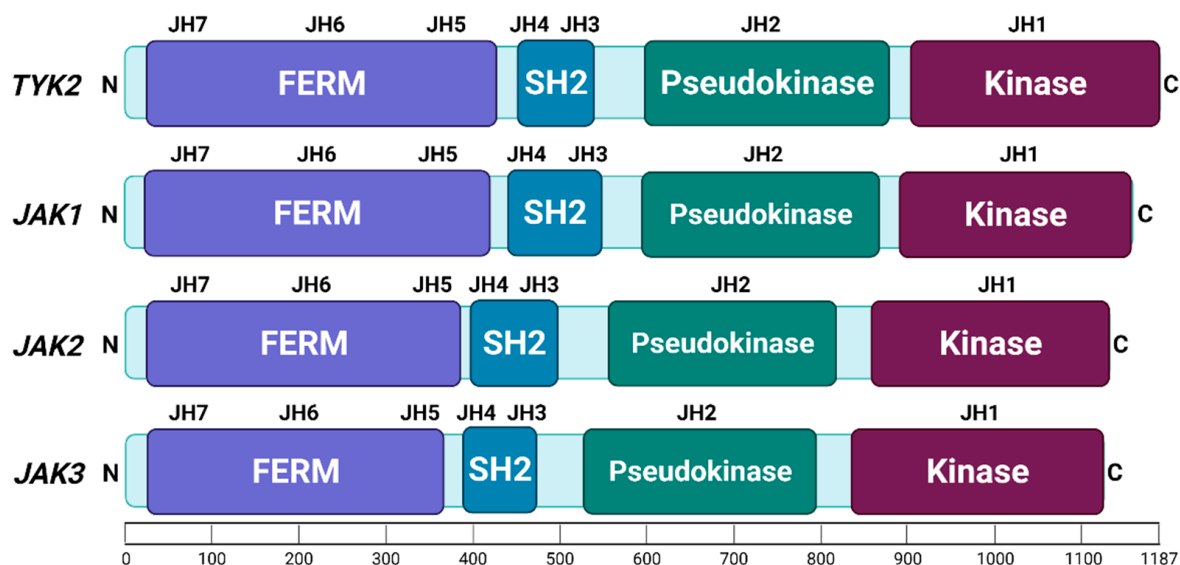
JH7 JH6 JH5 JH4 JH3 JH2 JH1

TYK2 N FERM SH2 Pseudokinase Kinase C

JH7 JH6 JH5 JH4 JH3 JH2 JH1

JAK1 N FERM SH2 Pseudokinase Kinase C

JH7 JH6 JH5 JH4 JH3 JH2 JH1

JAK2 N FERM SH2 Pseudokinase Kinase C

JH7 JH6 JH5 JH4 JH3 JH2 JH1

JAK3 N FERM SH2 Pseudokinase Kinase C

0 100 200 300 400 500 600 700 800 900 1000 1100 1187